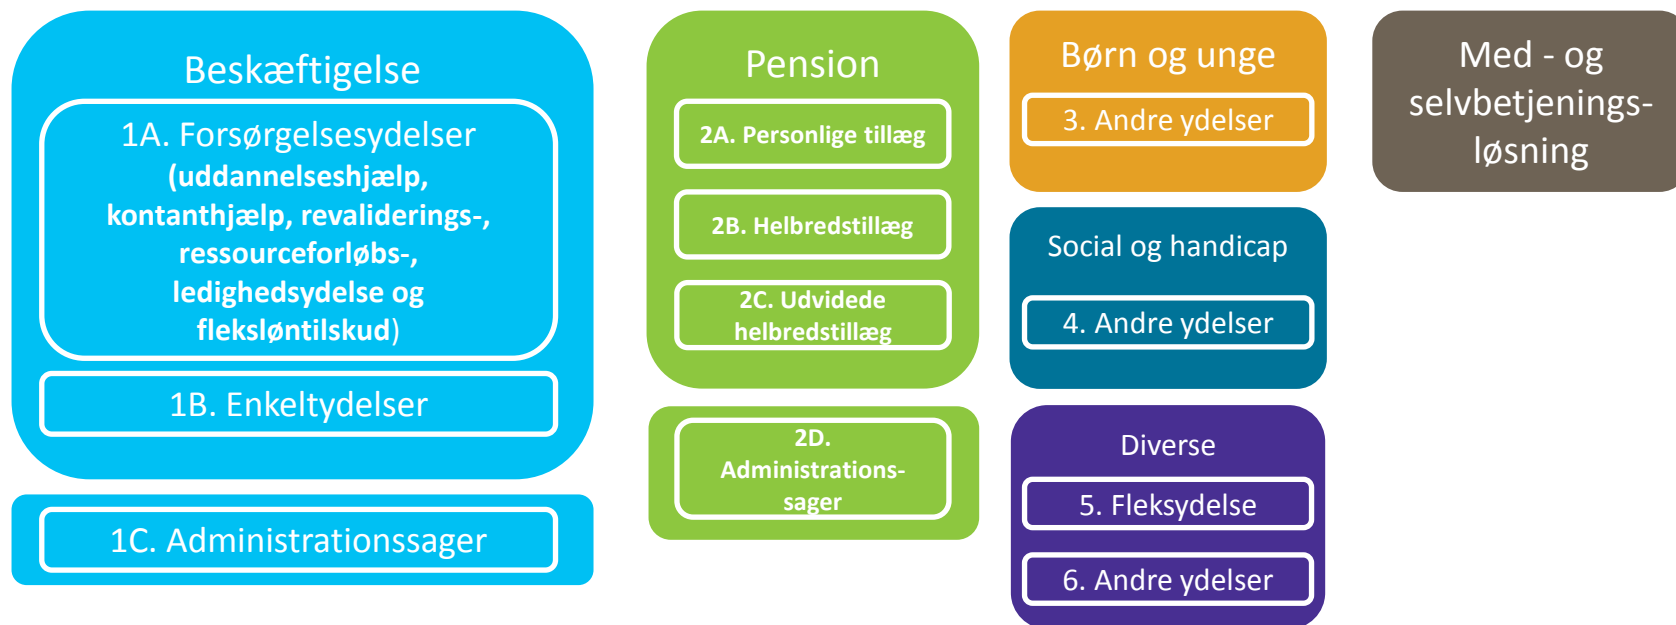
Beskæftigelse

1A. Forsørgelsesydelser (uddannelseshjælp, kontanthjælp, revaliderings-, ressourceforløbs-, ledighedsydelse og fleksløntilskud)

1B. Enkeltydelser

1C. Administrationssager

Pension

2A. Personlige tillæg

2B. Helbredstillæg

2C. Udvidede helbredstillæg

2D. Administrations-sager

Børn og unge

3. Andre ydelser

Social og handicap

4. Andre ydelser

Diverse

5. Fleksydelse

6. Andre ydelser

Med - og selvbetjenings-løsning